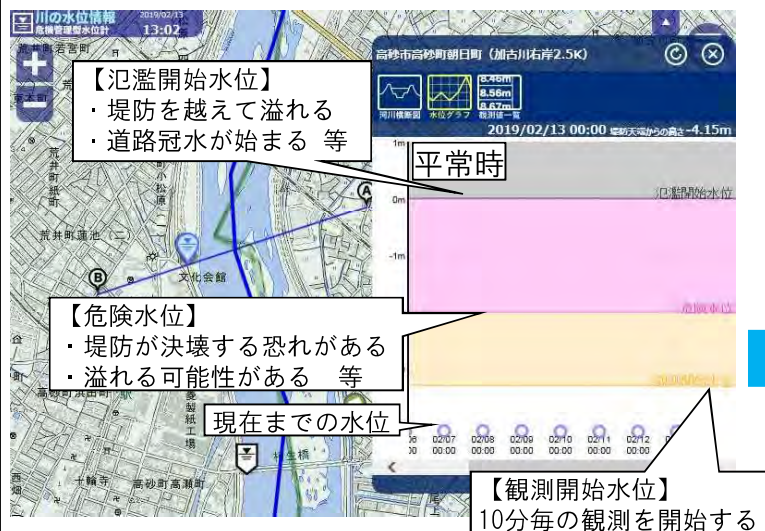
川の水位情報
危機管理型水位計
2019/02/13
13:02

荒井町若宮町

【氾濫開始水位】
・堤防を越えて溢れる
・道路冠水が始まる 等

高砂市高砂町朝日町（加古川右岸2.5K）

河川横断図
水位グラフ
観測値一覧
8.46m
8.56m
8.67m

2019/02/13 00:00 堤防天端からの高さ -4.15m

平常時

1m
0m
-1m

氾濫開始水位

荒井町蓮池（二）

文化会館

A
B

【危険水位】
・堤防が決壊する恐れがある
・溢れる可能性がある 等

危険水位

観測開始水位

現在までの水位

02/06 00:00
02/07 00:00
02/08 00:00
02/09 00:00
02/10 00:00
02/11 00:00
02/12 00:00

高砂町浜田町
製紙
千輪寺
高砂町高瀬町

【観測開始水位】
10分毎の観測を開始する